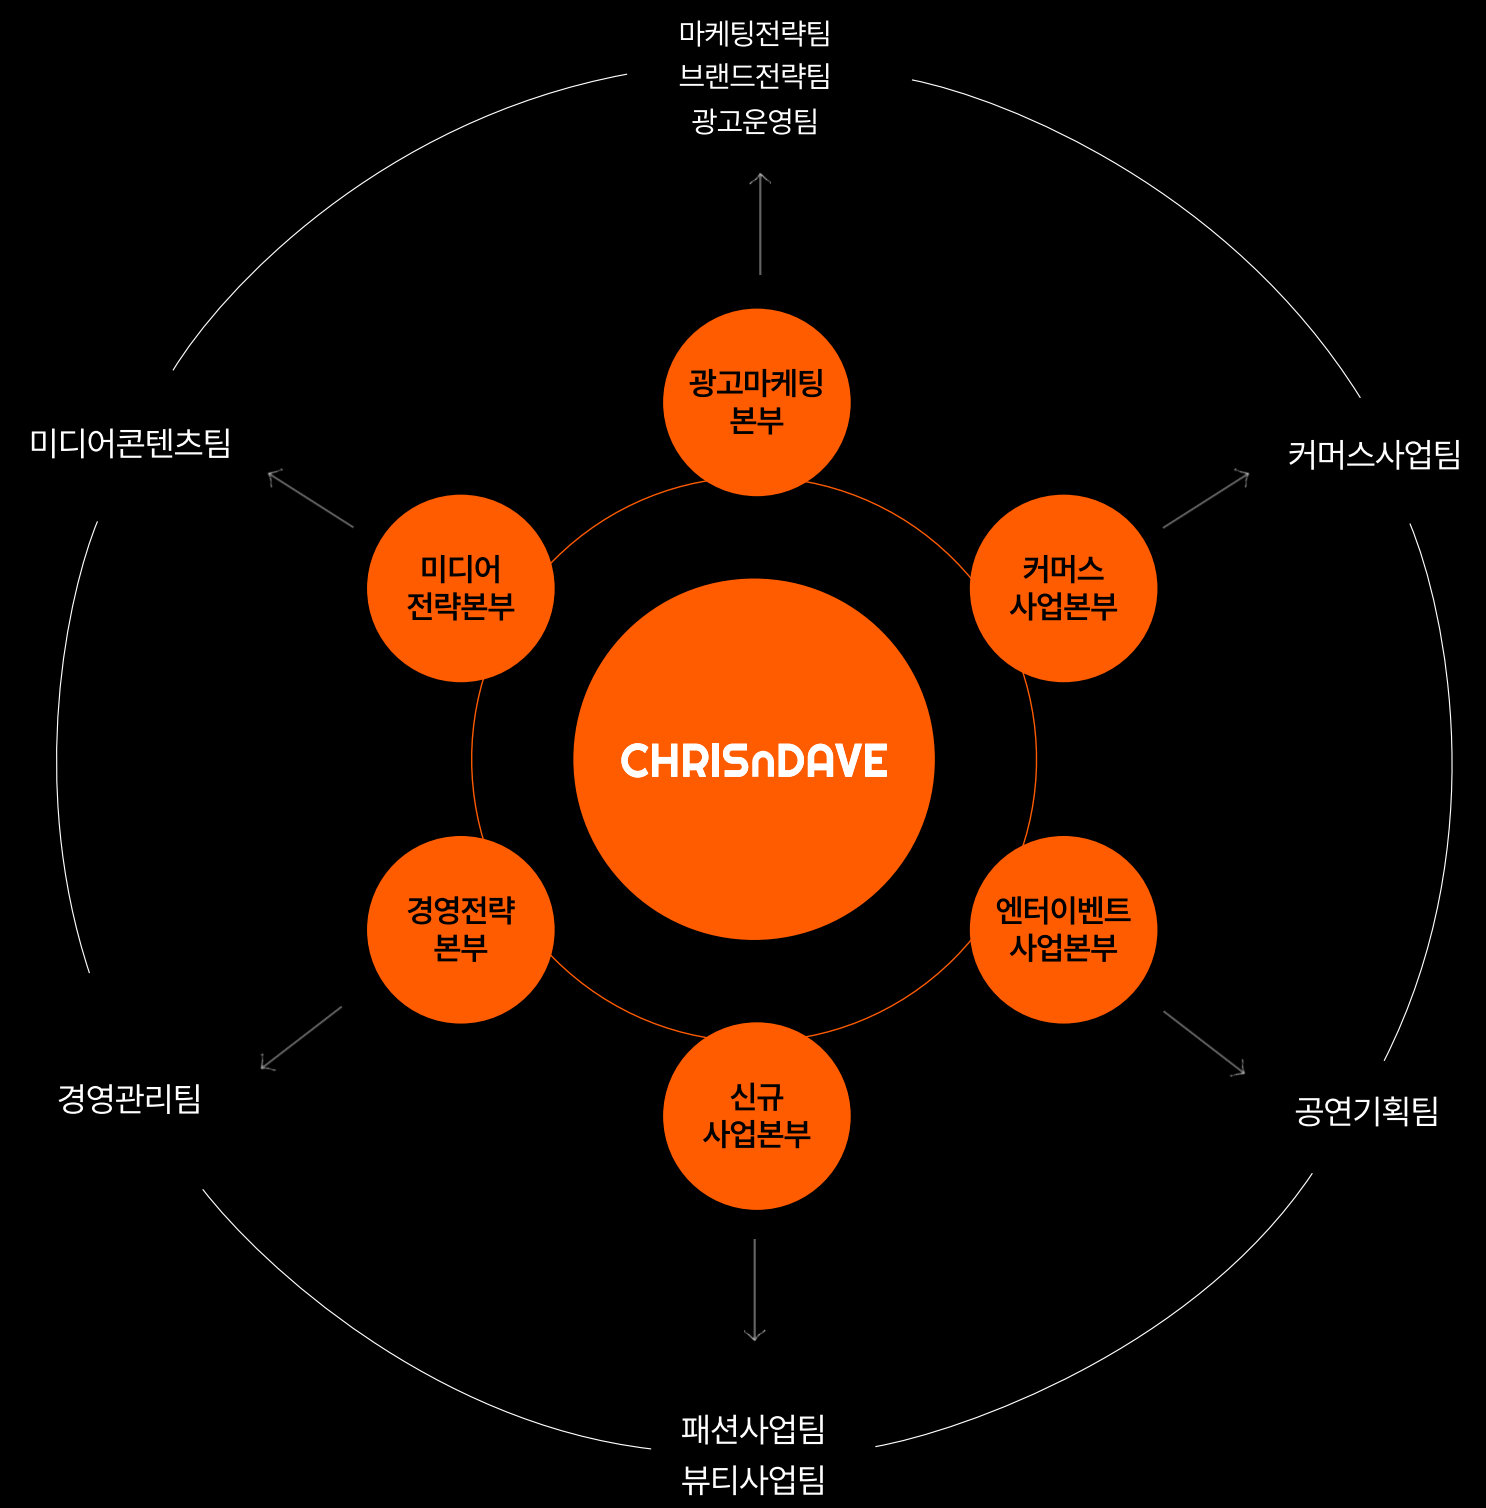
마케팅전략팀
브랜드전략팀
광고운영팀

광고마케팅
본부

미디어콘텐츠팀

커머스사업팀

미디어
전략본부

커머스
사업본부

CHRISnDAVE

경영전략
본부

엔터이벤트
사업본부

경영관리팀

공연기획팀

신규
사업본부

패션사업팀
뷰티사업팀